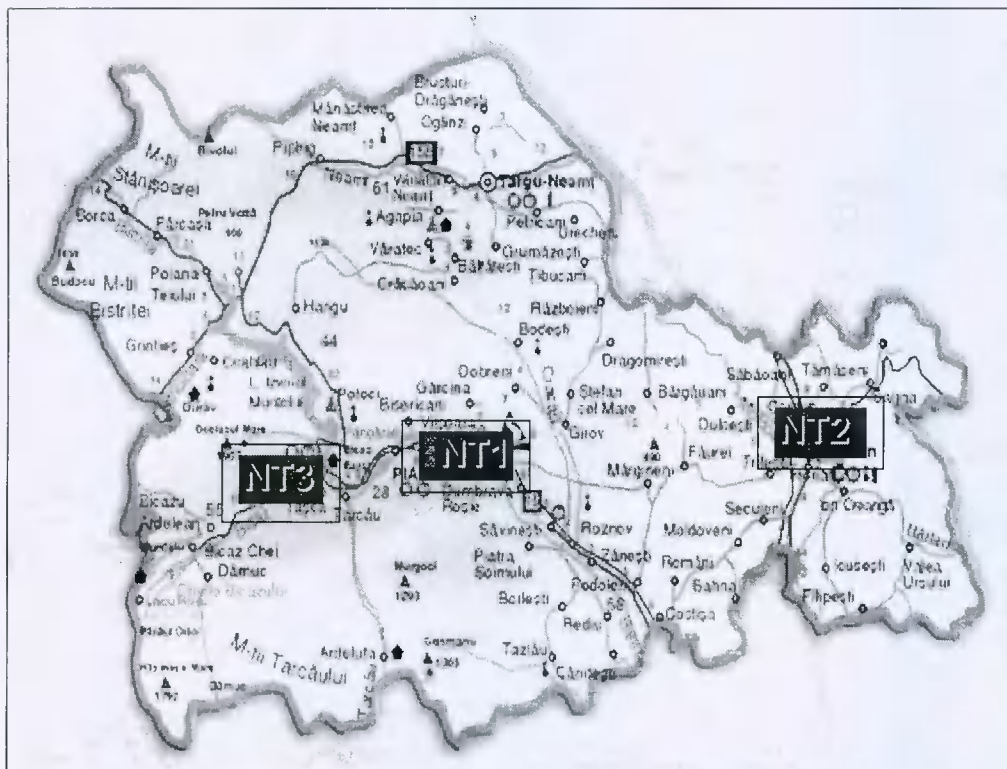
Brusturi-Drăgănești
Mănăstirea Neamț
Ocința
Piatra
Târgu-Neamț
M-ții Stânișoarei
Borca
Fărcașa
Petru Vodă
Vânătorii Neamț
Agapia
Pelicom
Urecheni
Văratec
Bălțătești
Grumăzești
Tibucani
Crăcăoani
Budacu
M-ții Bistriței
Polana Teului
Hangu
Războieni
Bodești
Grinties
Ceahlău
L. Izvorul Muntelui
Dobreni
Dragomirești
Săbăoani
Tămășeni
Potoci
Gârcina
Ștefan cel Mare
Bârgăuani
Icușești
Dulcești
NT2
NT3
NT1
Girov
Mărgineni
Făurei
Trifești
Bicazu Ardelean
Tarcău
Roznov
Secuieni
Ion Creangă
Bicaz Chei
Dămuc
Săvinești
Piatra Șoimului
Zănești
Moldoveni
Români
Bahna
Icușești
Valea Ursului
Filipești
Borlești
Podoleni
Rediu
Costișa
Ardeluța
Tazlău
Cândești
M-ții Tarcăului
61
64
28
55
68